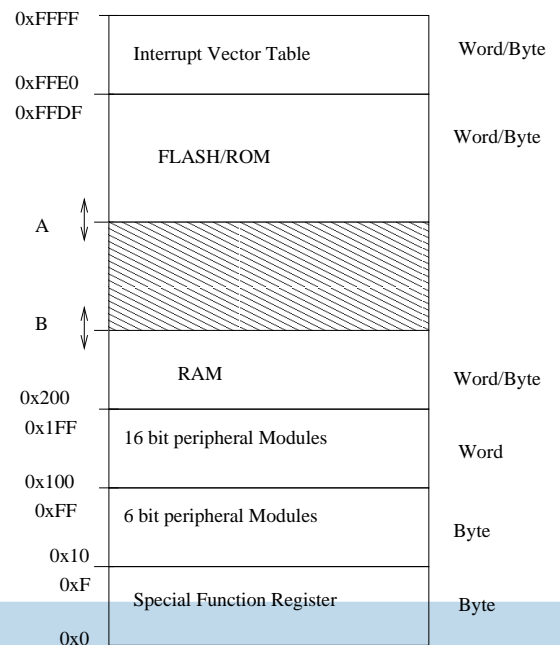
0xFFFF
Interrupt Vector Table
Word/Byte
0xFFE0
0xFFDF
FLASH/ROM
Word/Byte
A
B
RAM
Word/Byte
0x200
0x1FF
16 bit peripheral Modules
Word
0x100
0xFF
6 bit peripheral Modules
Byte
0x10
0xF
Special Function Register
Byte
0x0